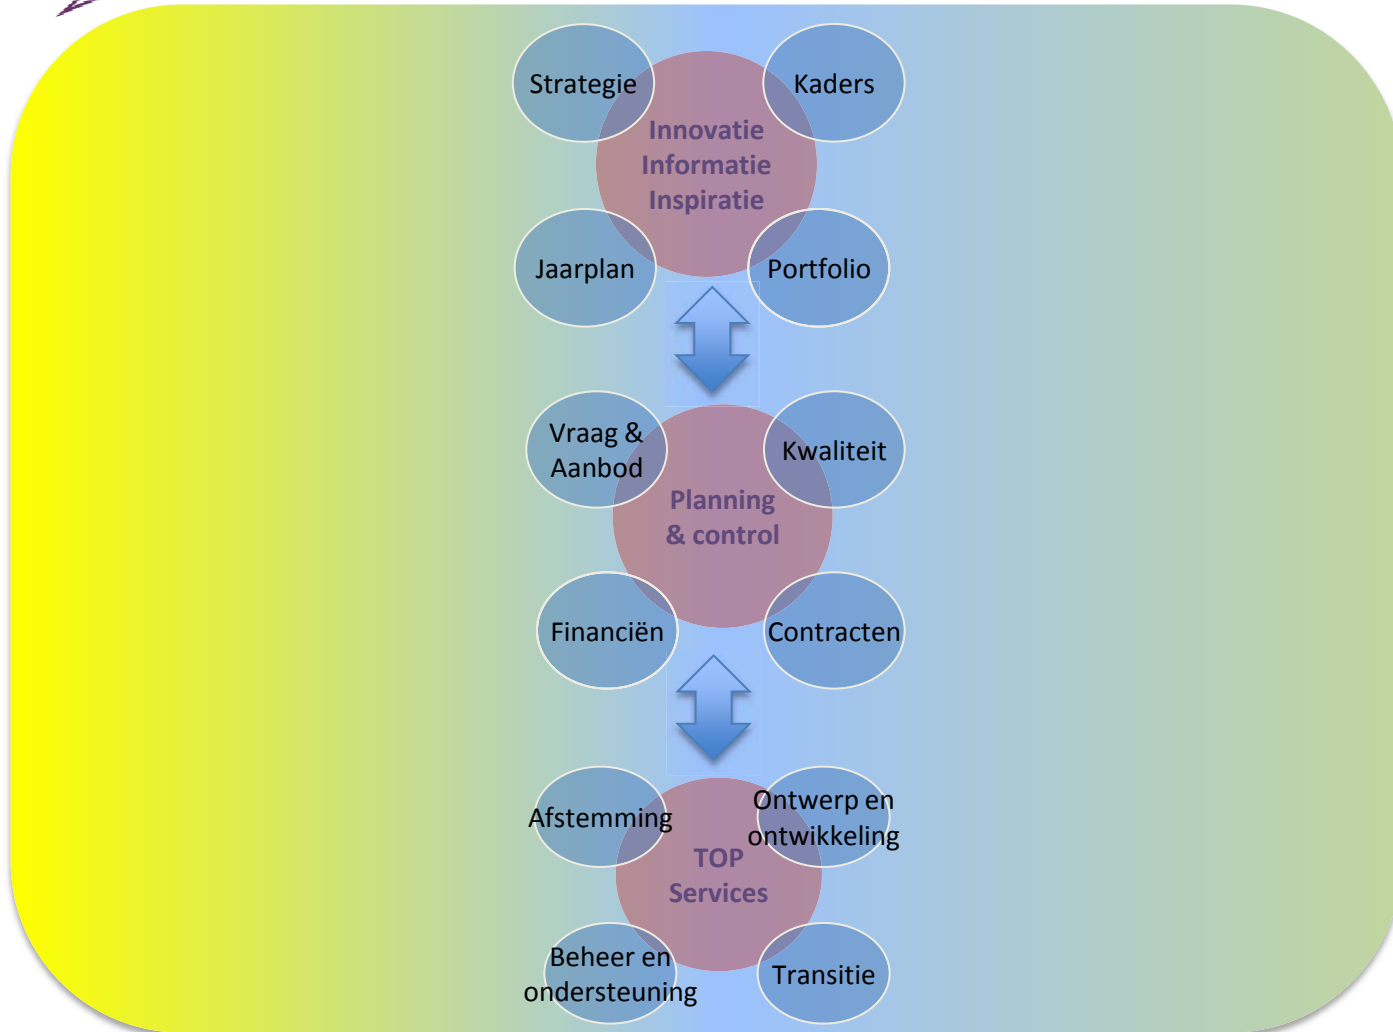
Strategie

Kaders

Innovatie
Informatie
Inspiratie

Jaarplan

Portfolio

Vraag &
Aanbod

Kwaliteit

Planning
& control

Financiën

Contracten

Afstemming

Ontwerp en
ontwikkeling

TOP
Services

Beheer en
ondersteuning

Transitie